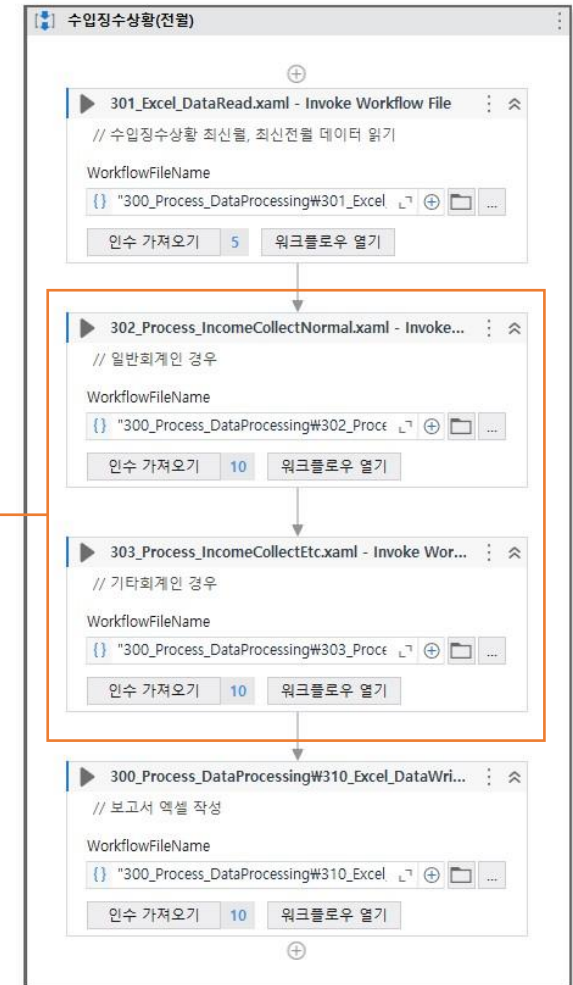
수입징수상황(전월)

301_Excel_DataRead.xaml - Invoke Workflow File
// 수입징수상황 최신월, 최신전월 데이터 읽기
WorkflowFileName
{} "300_Process_DataProcessing₩301_Excel
인수 가져오기 5 워크플로우 열기

302_Process_IncomeCollectNormal.xaml - Invoke...
// 일반회계인 경우
WorkflowFileName
{} "300_Process_DataProcessing₩302_Proce
인수 가져오기 10 워크플로우 열기

303_Process_IncomeCollectEtc.xaml - Invoke Wor...
// 기타회계인 경우
WorkflowFileName
{} "300_Process_DataProcessing₩303_Proce
인수 가져오기 10 워크플로우 열기

300_Process_DataProcessing₩310_Excel_DataWri...
// 보고서 엑셀 작성
WorkflowFileName
{} "300_Process_DataProcessing₩310_Excel
인수 가져오기 10 워크플로우 열기